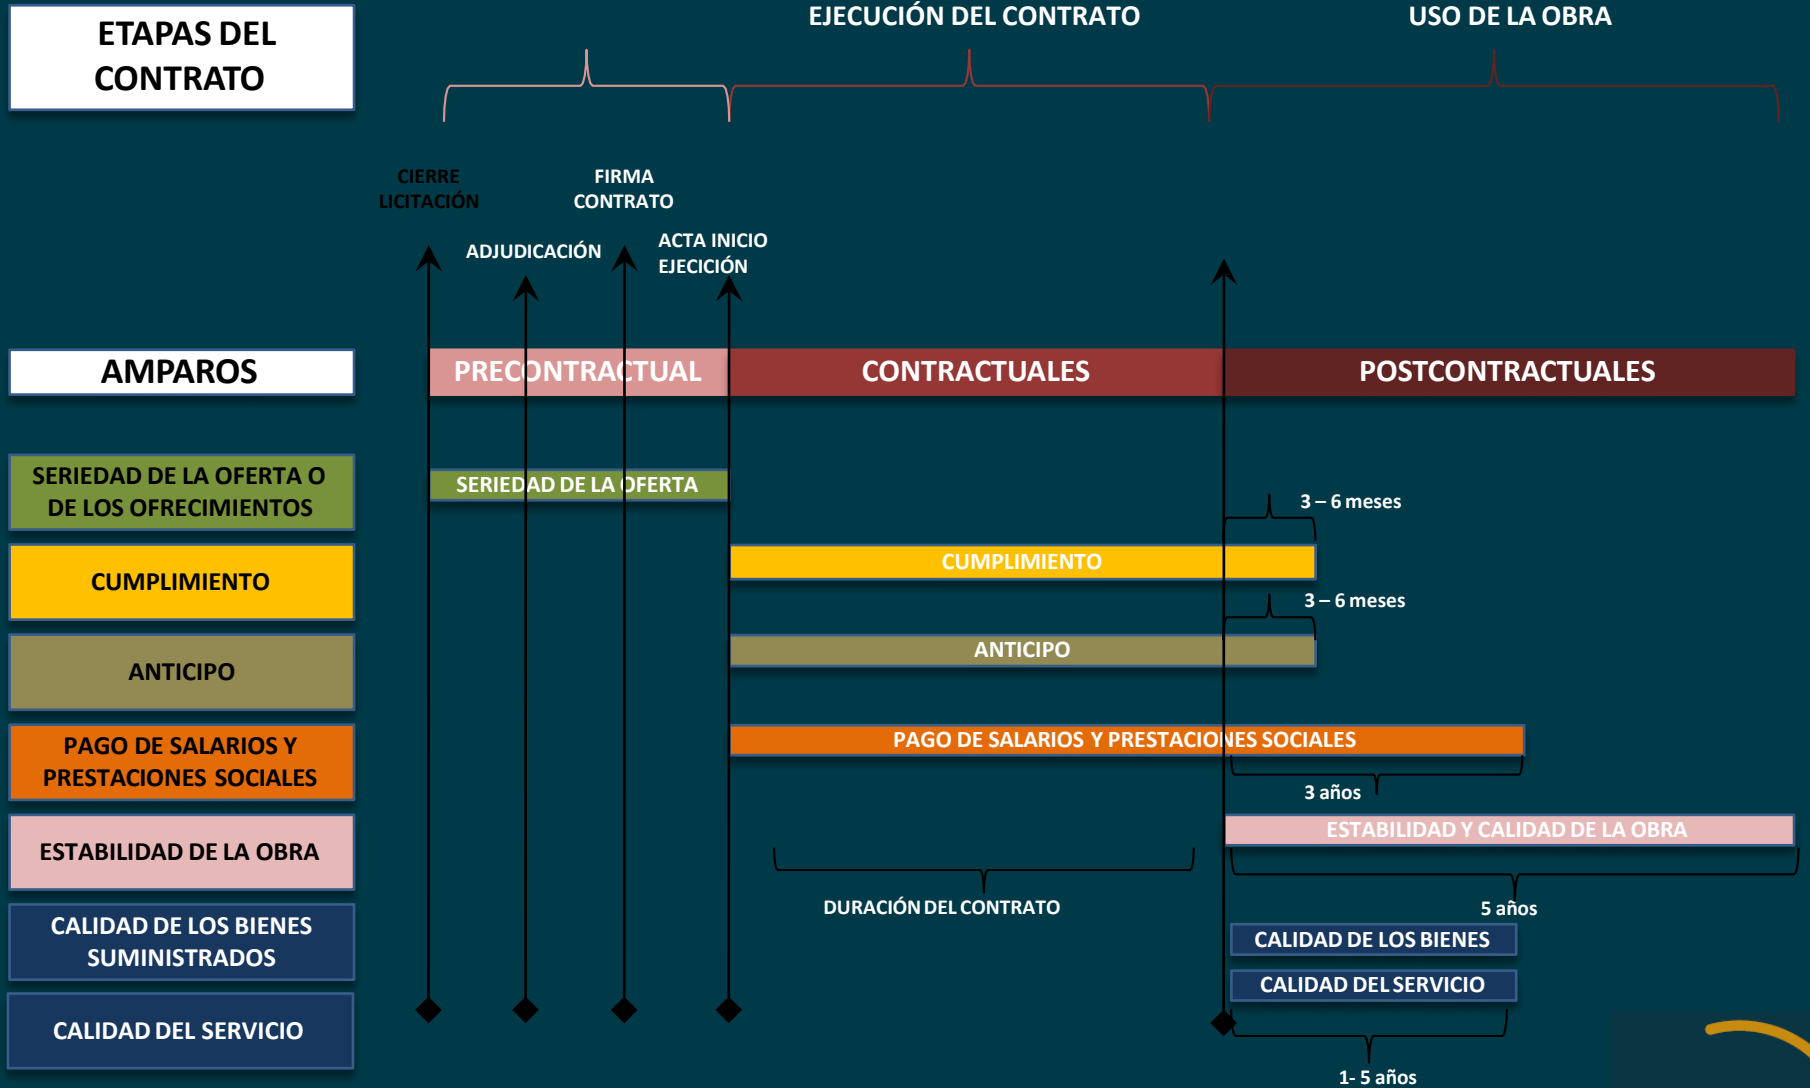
ETAPAS DEL CONTRATO

EJECUCIÓN DEL CONTRATO

USO DE LA OBRA

CIERRE LICITACIÓN

FIRMA CONTRATO

ADJUDICACIÓN

ACTA INICIO EJECICIÓN

AMPAROS

PRECONTRACTUAL

CONTRACTUALES

POSTCONTRACTUALES

SERIEDAD DE LA OFERTA O DE LOS OFRECIMIENTOS

SERIEDAD DE LA OFERTA

3 – 6 meses

CUMPLIMIENTO

CUMPLIMIENTO

3 – 6 meses

ANTICIPO

ANTICIPO

PAGO DE SALARIOS Y PRESTACIONES SOCIALES

PAGO DE SALARIOS Y PRESTACIONES SOCIALES

3 años

ESTABILIDAD DE LA OBRA

ESTABILIDAD Y CALIDAD DE LA OBRA

DURACIÓN DEL CONTRATO

5 años

CALIDAD DE LOS BIENES SUMINISTRADOS

CALIDAD DE LOS BIENES

CALIDAD DEL SERVICIO

CALIDAD DEL SERVICIO

1- 5 años